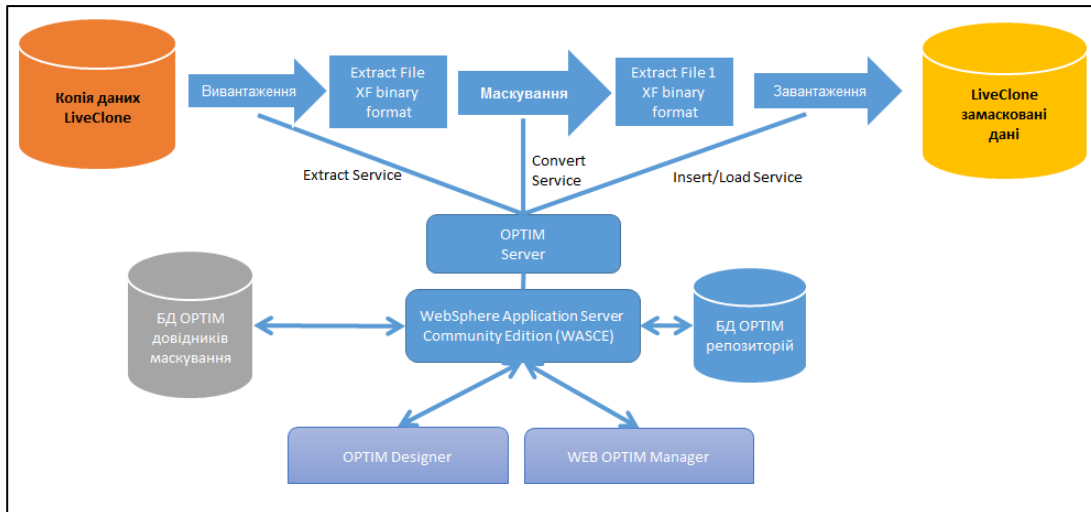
Копія даних LiveClone

Вивантаження

Extract File XF binary format

Маскування

Extract File 1 XF binary format

Завантаження

LiveClone замасковані дані

Extract Service

Convert Service

Insert/Load Service

OPTIM Server

БД OPTIM довідників маскування

WebSphere Application Server Community Edition (WASCE)

БД OPTIM репозиторій

OPTIM Designer

WEB OPTIM Manager